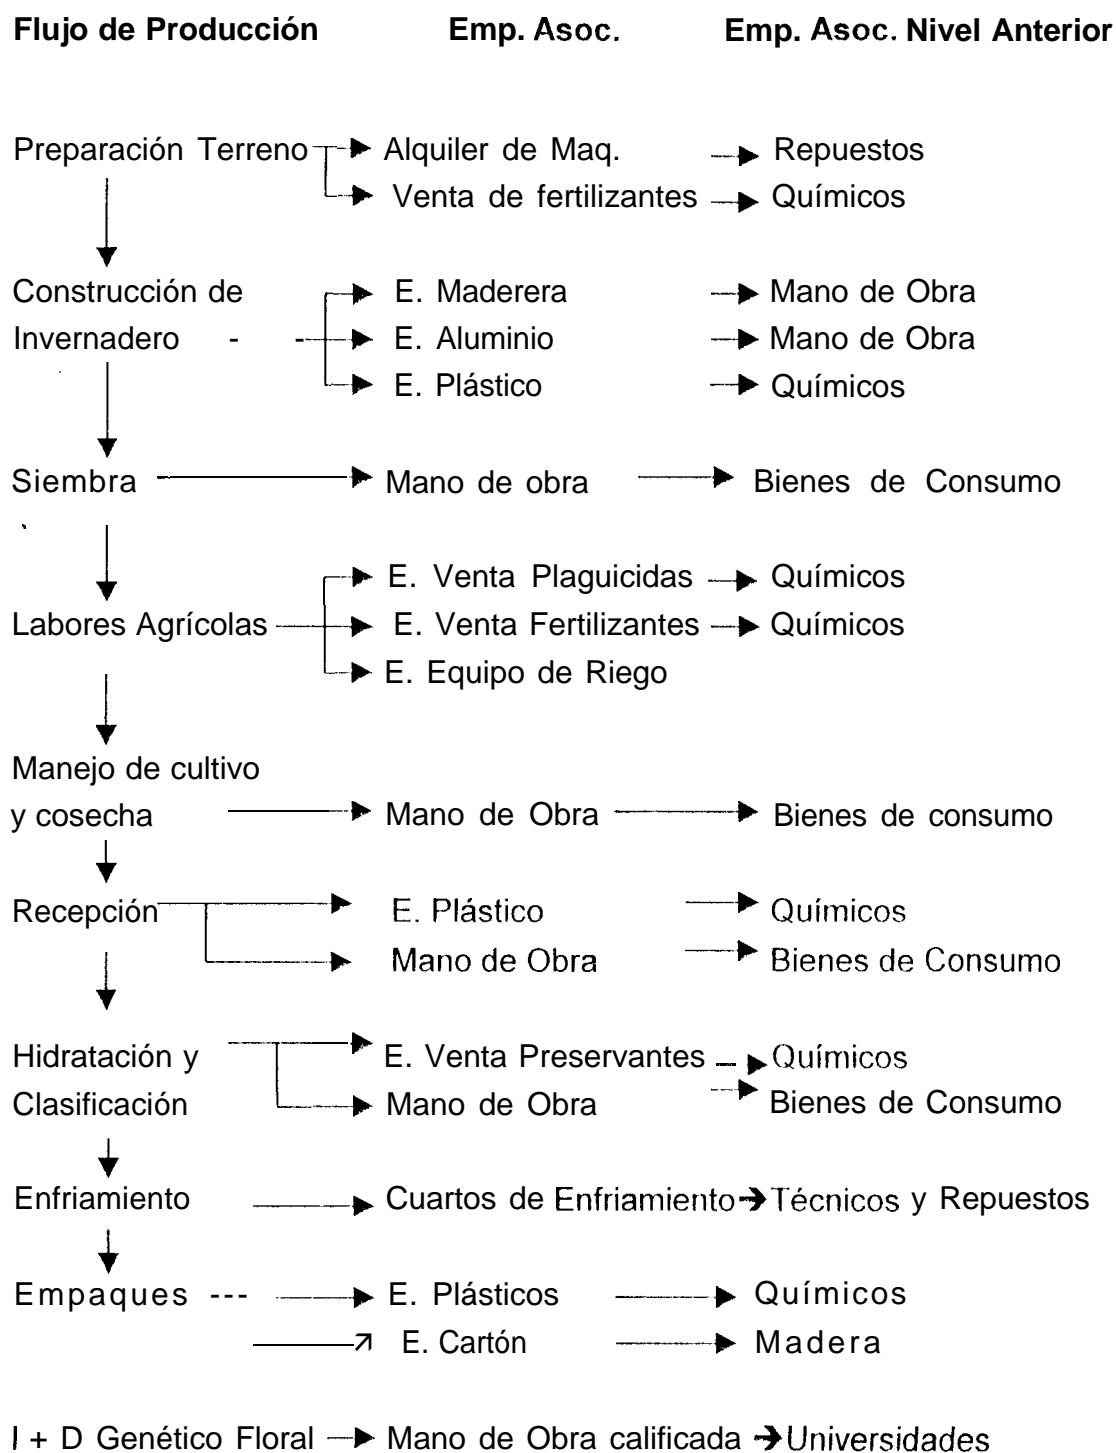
**Flujo de Producción** **Emp. Asoc.** **Emp. Asoc. Nivel Anterior**

Preparación Terreno → Alquiler de Maq. → Repuestos
→ Venta de fertilizantes → Químicos

Construcción de Invernadero → E. Maderera → Mano de Obra
→ E. Aluminio → Mano de Obra
→ E. Plástico → Químicos

Siembra → Mano de obra → Bienes de Consumo

Labores Agrícolas → E. Venta Plaguicidas → Químicos
→ E. Venta Fertilizantes → Químicos
→ E. Equipo de Riego

Manejo de cultivo y cosecha → Mano de Obra → Bienes de consumo

Recepción → E. Plástico → Químicos
→ Mano de Obra → Bienes de Consumo

Hidratación y Clasificación → E. Venta Preservantes → Químicos
→ Mano de Obra → Bienes de Consumo

Enfriamiento → Cuartos de Enfriamiento → Técnicos y Repuestos

Empaques --- → E. Plásticos → Químicos
→ E. Cartón → Madera

I + D Genético Floral → Mano de Obra calificada → Universidades